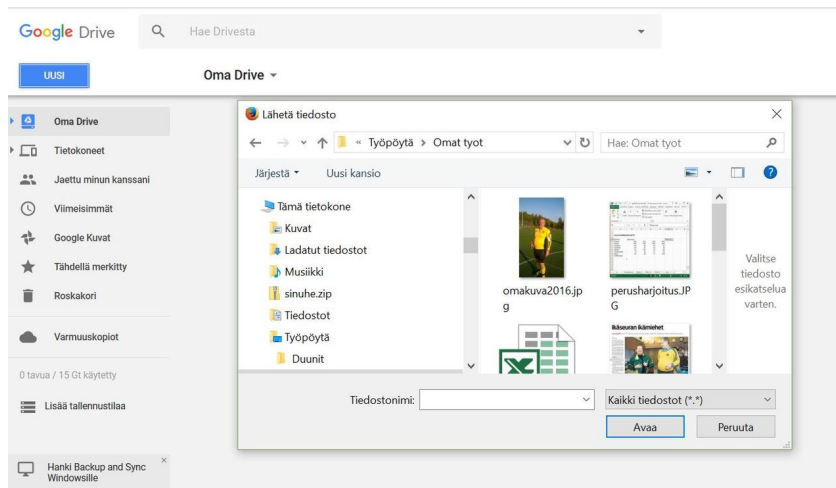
Google Drive

Hae Drivesta

UUSI

Oma Drive

Oma Drive

Tietokoneet

Jaettu minun kanssani

Viimeisimmät

Google Kuvat

Tähdellä merkitty

Roskakori

Varmuuskopiot

0 tavua / 15 Gt käytetty

Lisää tallennustilaa

Hanki Backup and Sync Windowsille

Lähetä tiedosto

« Työpöytä › Omat tyot

Hae: Omat tyot

Järjestä

Uusi kansio

Tämä tietokone

Kuvat

Ladatut tiedostot

Musiikki

sinuhe.zip

Tiedostot

Työpöytä

Duunit

omakuva2016.jpg

perusharjoitus.JPG

Ikäseuran ikämiehet

Valitse tiedosto esikatselua varten.

Tiedostonimi:

Kaikki tiedostot (*.*)

Avaa

Peruuta